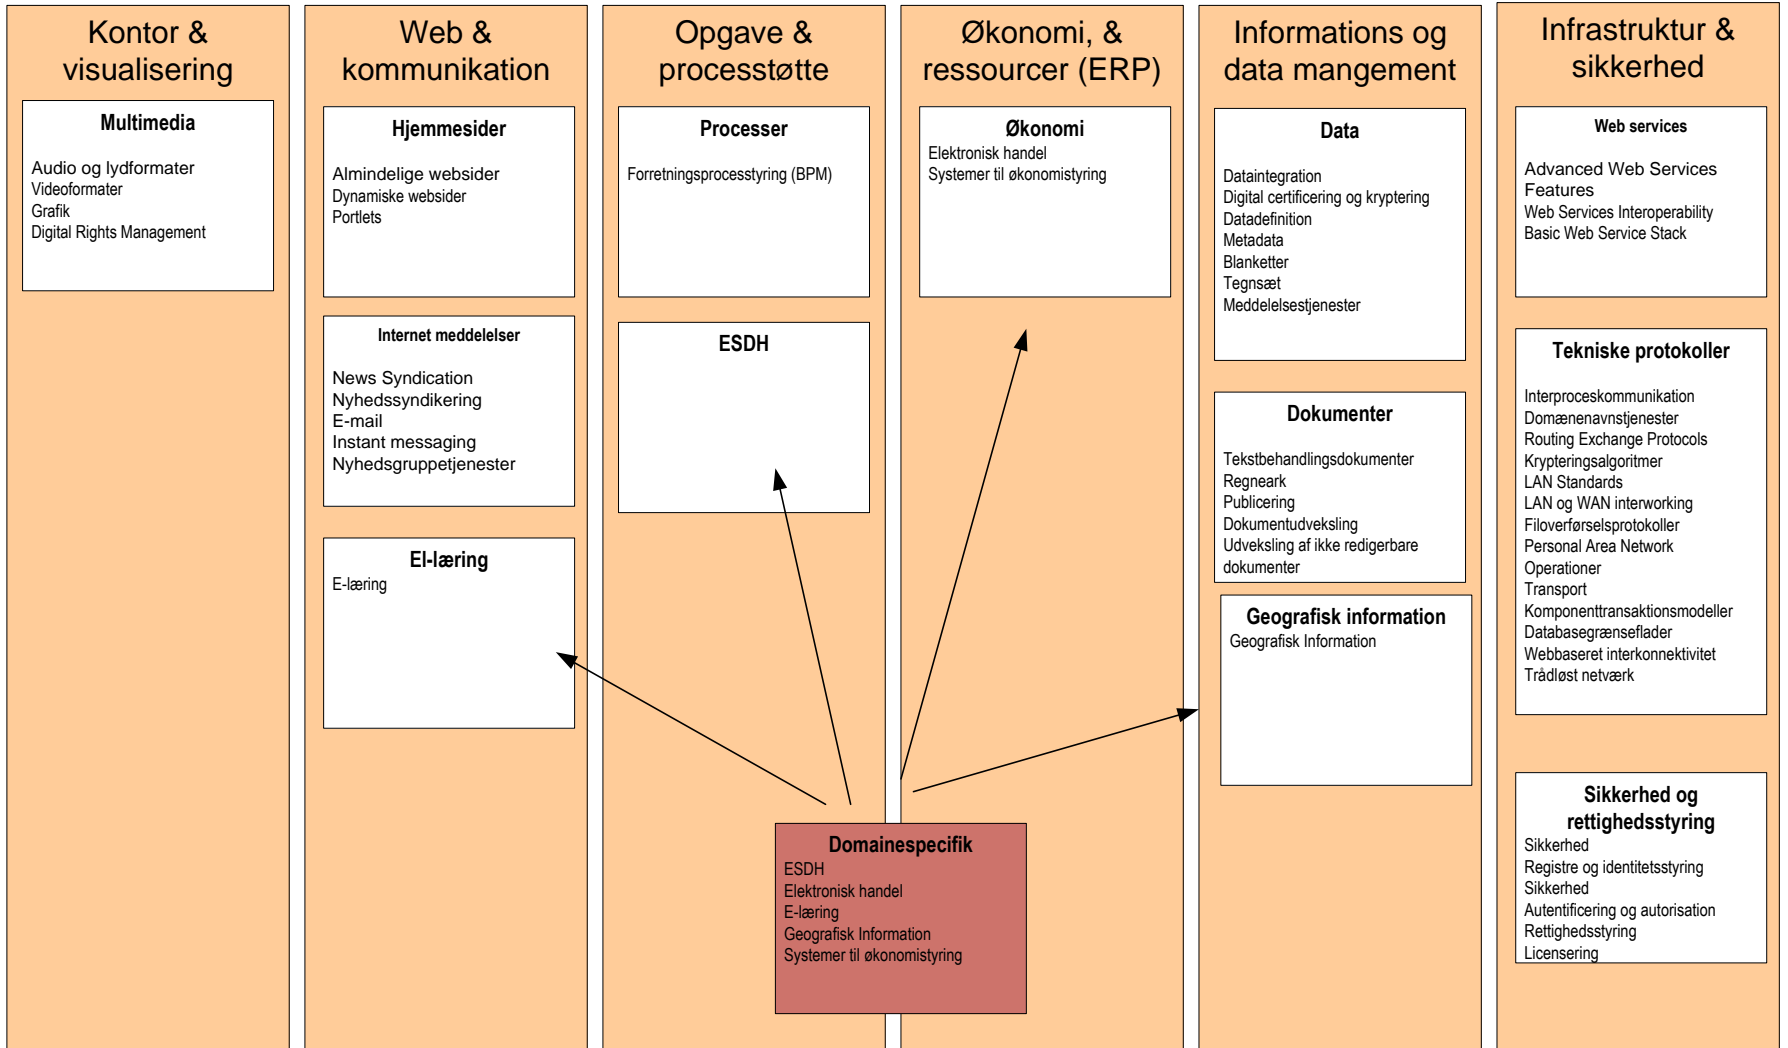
Kontor & visualisering

Multimedia

Audio og lydformater
Videoformater
Grafik
Digital Rights Management

Web & kommunikation

Hjemmesider

Almindelige websider
Dynamiske websider
Portlets

Internet meddelelser

News Syndication
Nyhedssyndikering
E-mail
Instant messaging
Nyhedsgruppetjenester

El-læring
E-læring

Opgave & processtøtte

Processer

Forretningsprocesstyring (BPM)

ESDH

Økonomi, & ressourcer (ERP)

Økonomi
Elektronisk handel
Systemer til økonomistyring

Informations og data mangement

Data

Dataintegration
Digital certificering og kryptering
Datadefinition
Metadata
Blanketter
Tegnsæt
Meddelelsestjenester

Dokumenter

Tekstbehandlingsdokumenter
Regneark
Publicering
Dokumentudveksling
Udveksling af ikke redigerbare dokumenter

Geografisk information
Geografisk Information

Infrastruktur & sikkerhed

Web services

Advanced Web Services Features
Web Services Interoperability
Basic Web Service Stack

Tekniske protokoller

Interproceskommunikation
Domænenavnstjenester
Routing Exchange Protocols
Krypteringsalgoritmer
LAN Standards
LAN og WAN interworking
Filoverførselsprotokoller
Personal Area Network
Operationer
Transport
Komponenttransaktionsmodeller
Databasegrænseflader
Webbaseret interkonnektivitet
Trådløst netværk

Sikkerhed og rettighedsstyring
Sikkerhed
Registre og identitetsstyring
Sikkerhed
Autentificering og autorisation
Rettighedsstyring
Licensering

Domainespecifik
ESDH
Elektronisk handel
E-læring
Geografisk Information
Systemer til økonomistyring